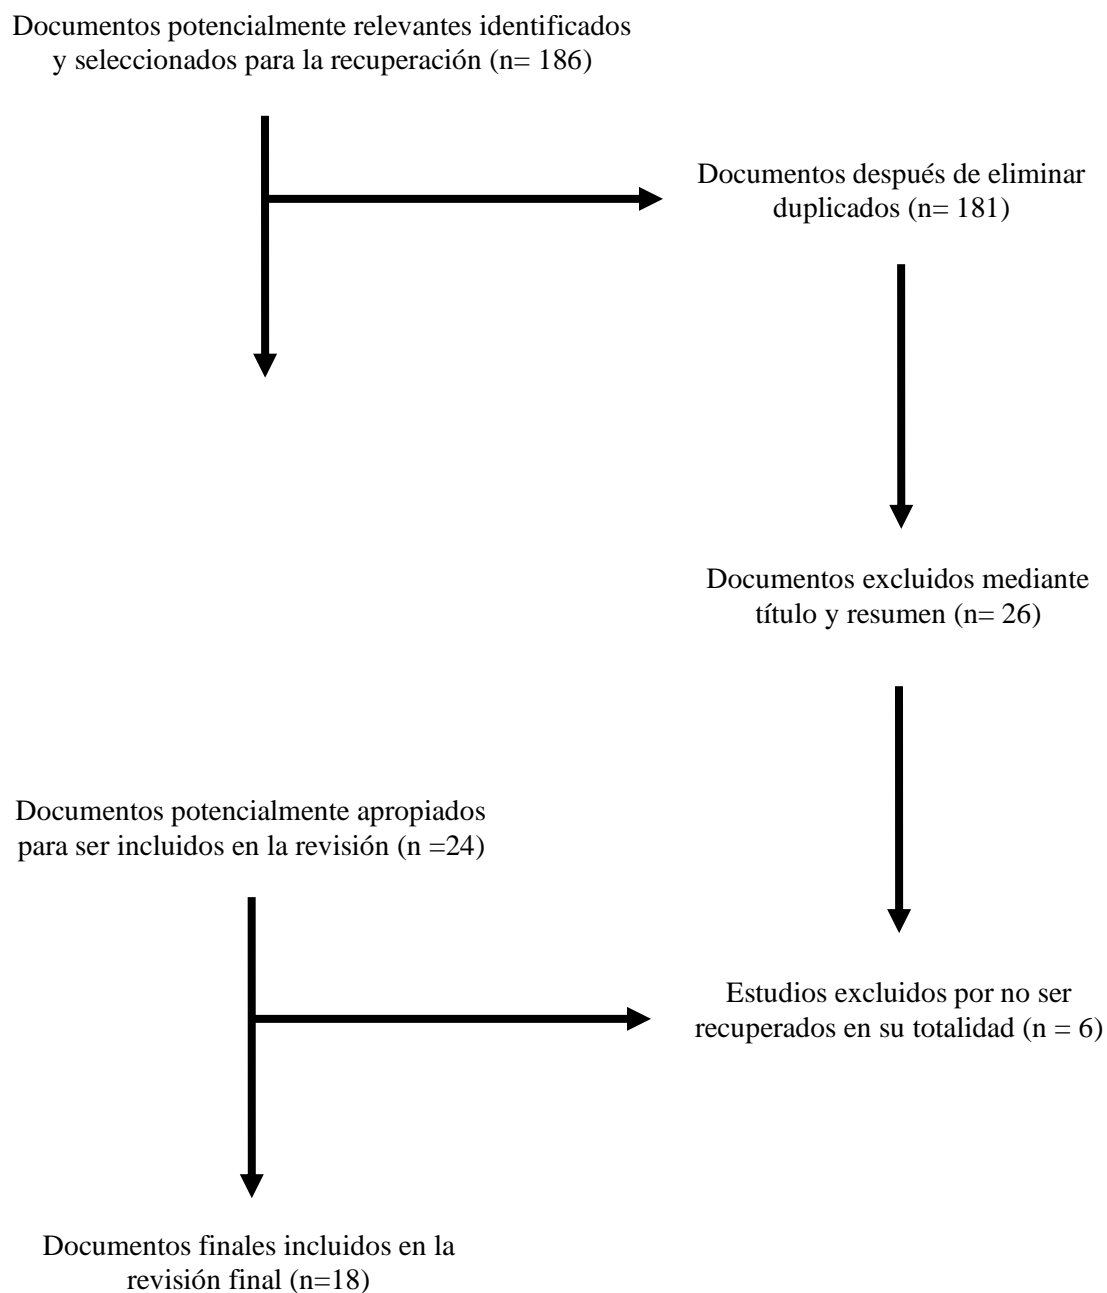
Documentos potencialmente relevantes identificados y seleccionados para la recuperación (n= 186)

Documentos después de eliminar duplicados (n= 181)

Documentos excluidos mediante título y resumen (n= 26)

Documentos potencialmente apropiados para ser incluidos en la revisión (n =24)

Estudios excluidos por no ser recuperados en su totalidad (n = 6)

Documentos finales incluidos en la revisión final (n=18)